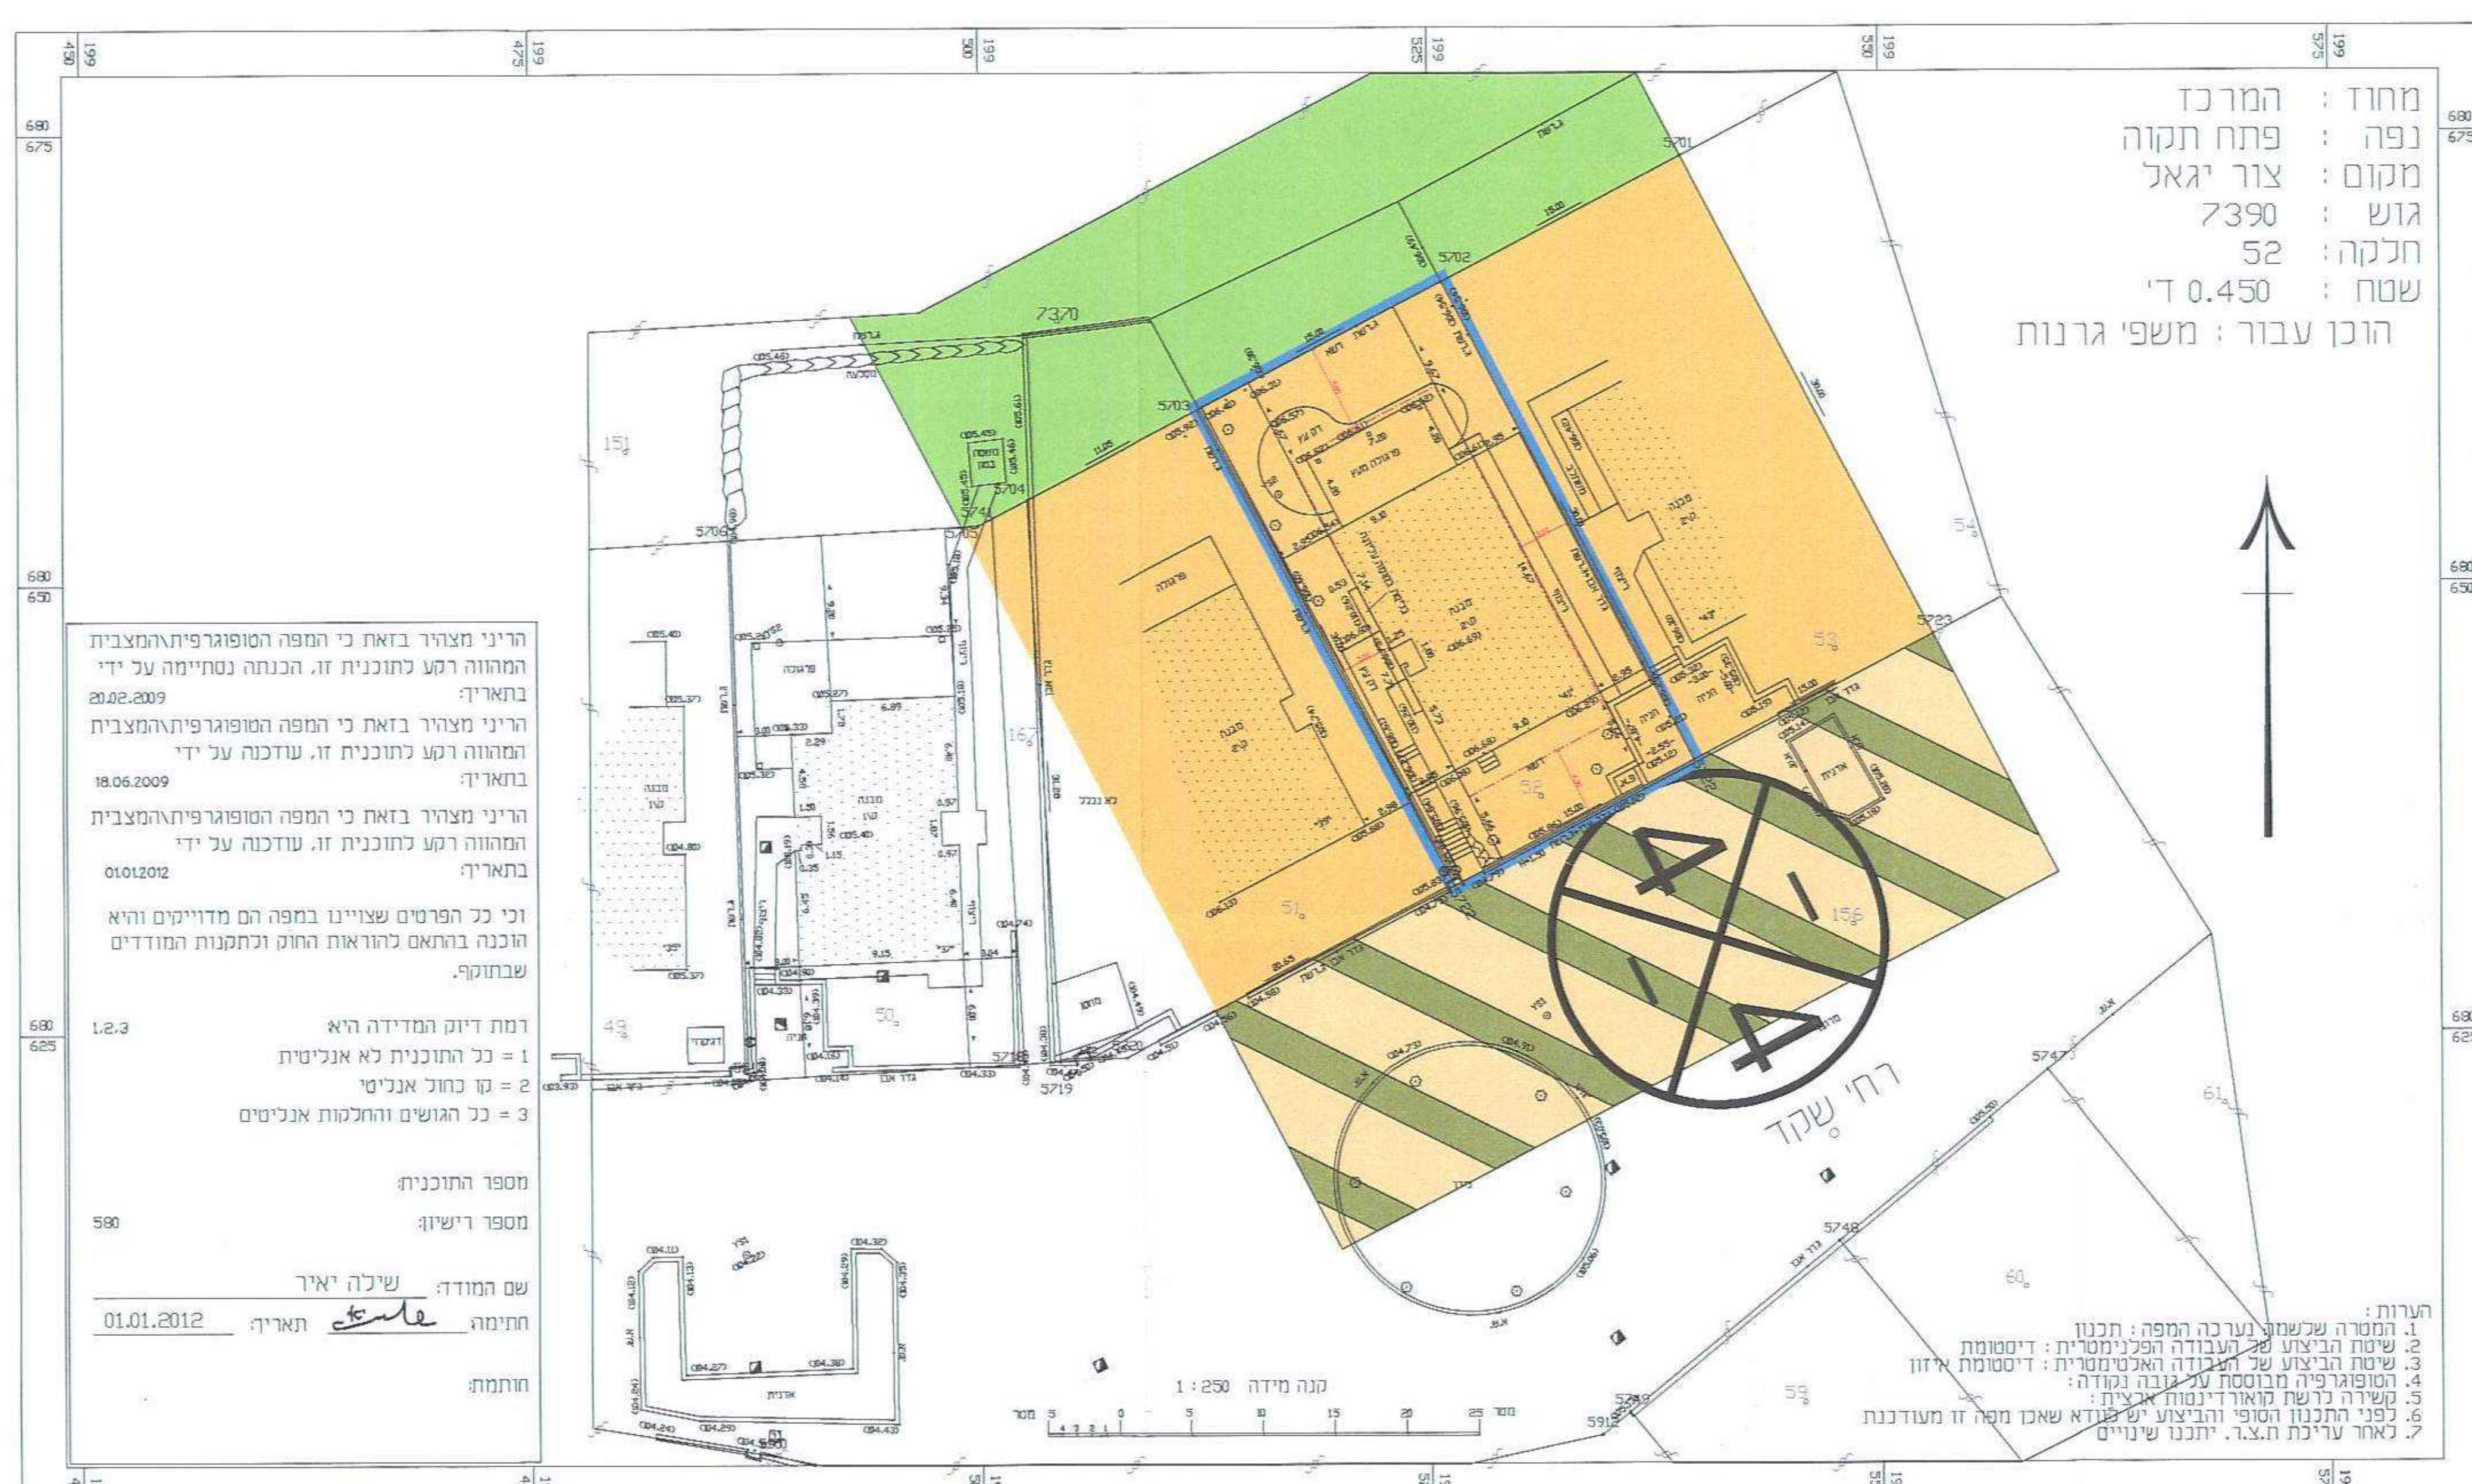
מחוז : המרכז
נפה : פתח תקוה
מקום : צור יגאל
גוש : 7390
חלקה : 52
שטח : 0.450 ד'
הוכן עבור : משפי גרנות

הריני מצהיר בזאת כי המפה הטופוגרפית\המצבית המהווה רקע לתוכנית זו, הכנתה נסתיימה על ידי בתאריך: 20.02.2009
הריני מצהיר בזאת כי המפה הטופוגרפית\המצבית המהווה רקע לתוכנית זו, עודכנה על ידי בתאריך: 18.06.2009
הריני מצהיר בזאת כי המפה הטופוגרפית\המצבית המהווה רקע לתוכנית זו, עודכנה על ידי בתאריך: 01.01.2012
וכי כל הפרטים שצויינו במפה הם מדוייקים והיא הוכנה בהתאם להוראות החוק ולתקנות המודדים שבתוקף.

רמת דיוק המדידה היא 1,2,3
1 = כל התוכנית לא אנליטית
2 = קו כחול אנליטי
3 = כל הגושים והחלקות אנליטים

מספר התוכנית:
מספר רישיון: 580

שם המודד: שילה יאיר
חתימה: תאריך: 01.01.2012
חותמת:

הערות:
1. המטרה שלשמה נערכה המפה : תכנון
2. שיטת הביצוע של העבודה הפלנימטרית : דיסטומת
3. שיטת הביצוע של העבודה האלטימטרית : דיסטומת אידזון
4. הטופוגרפיה מבוססת על גובה נקודה :
5. קשירה לרשת קואורדינטות ארצית :
6. לפני התכנון הסופי והביצוע יש לוודא שאכן מפה זו מעודכנת
7. לאחר עריכת ת.צ.ר. יתכנו שינויים

קנה מידה 1 : 250
מטר 5 0 5 10 15 20 25 מטר

רחוב שקד
7370
5701 5702 5703 5704 5705 5706 5718 5719 5722 5723 5741 5747 5748 5749 5918
151 167 156 48 49 50 51 52 53 54 59 60 61
מבנה
פרגולה
מחסן
ארונית
גדר אבן
גרוטאות
דשא
גינה
מדרגות
מבנה עץ
199 450 475 500 525 550 575
680 675 650 625